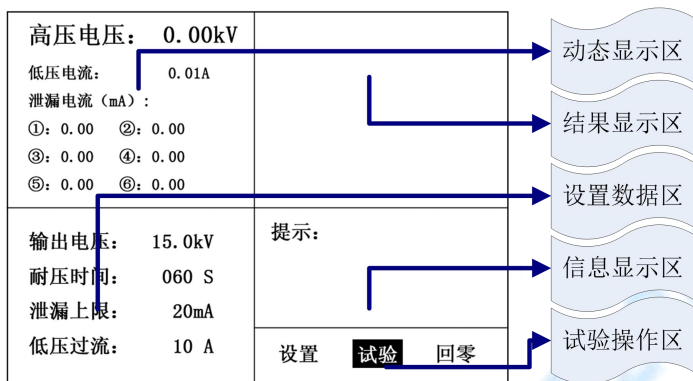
高压电压： 0.00kV
低压电流： 0.01A
泄漏电流（mA）：
①：0.00 ②：0.00
③：0.00 ④：0.00
⑤：0.00 ⑥：0.00

输出电压： 15.0kV
耐压时间： 060 S
泄漏上限： 20mA
低压过流： 10 A

提示：

设置 试验 回零

动态显示区
结果显示区
设置数据区
信息显示区
试验操作区